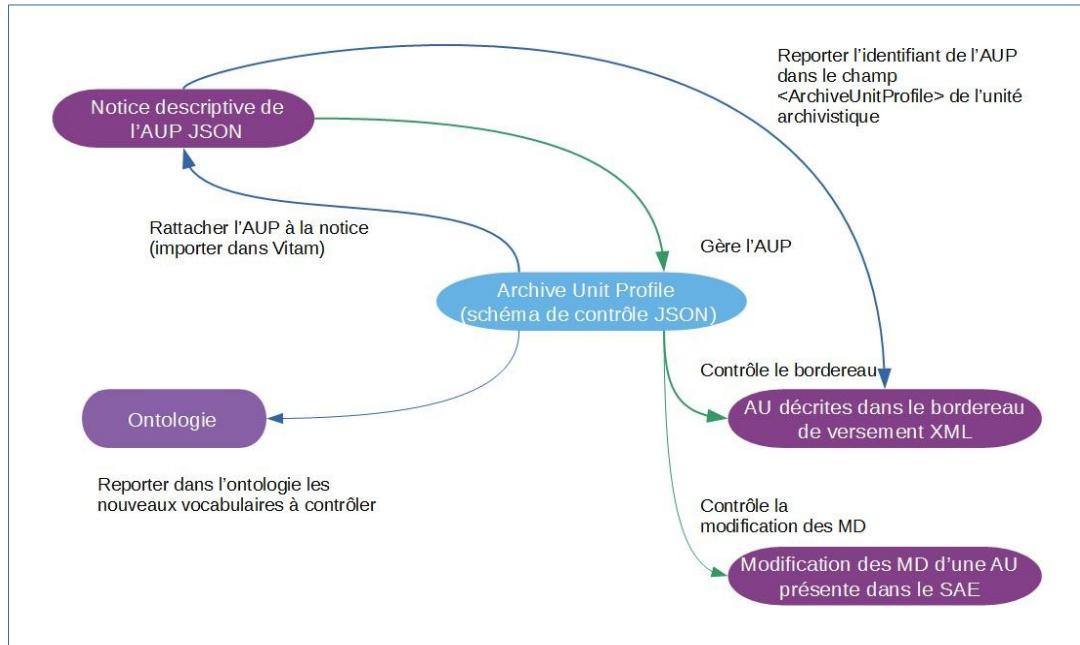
Reporter l'identifiant de l'AUP dans le champ <ArchiveUnitProfile> de l'unité archivistique

Notice descriptive de l'AUP JSON

Rattacher l'AUP à la notice (importer dans Vitam)

Gère l'AUP

Archive Unit Profile (schéma de contrôle JSON)

Contrôle le bordereau

Ontologie

AU décrites dans le bordereau de versement XML

Reporter dans l'ontologie les nouveaux vocabulaires à contrôler

Contrôle la modification des MD

Modification des MD d'une AU présente dans le SAE